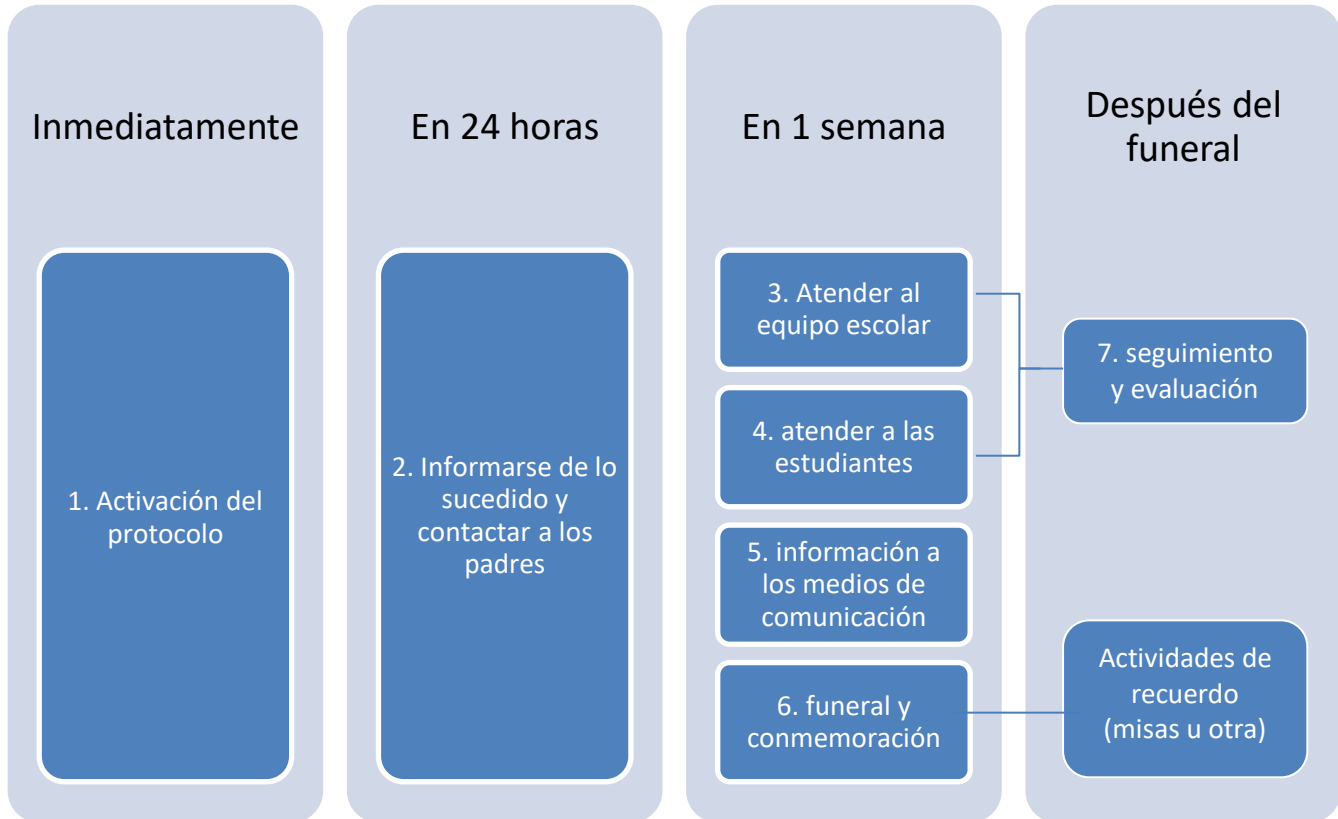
Inmediatamente

1. Activación del protocolo

En 24 horas

2. Informarse de lo sucedido y contactar a los padres

En 1 semana

3. Atender al equipo escolar

4. atender a las estudiantes

5. información a los medios de comunicación

6. funeral y conmemoración

Después del funeral

7. seguimiento y evaluación

Actividades de recuerdo (misas u otra)